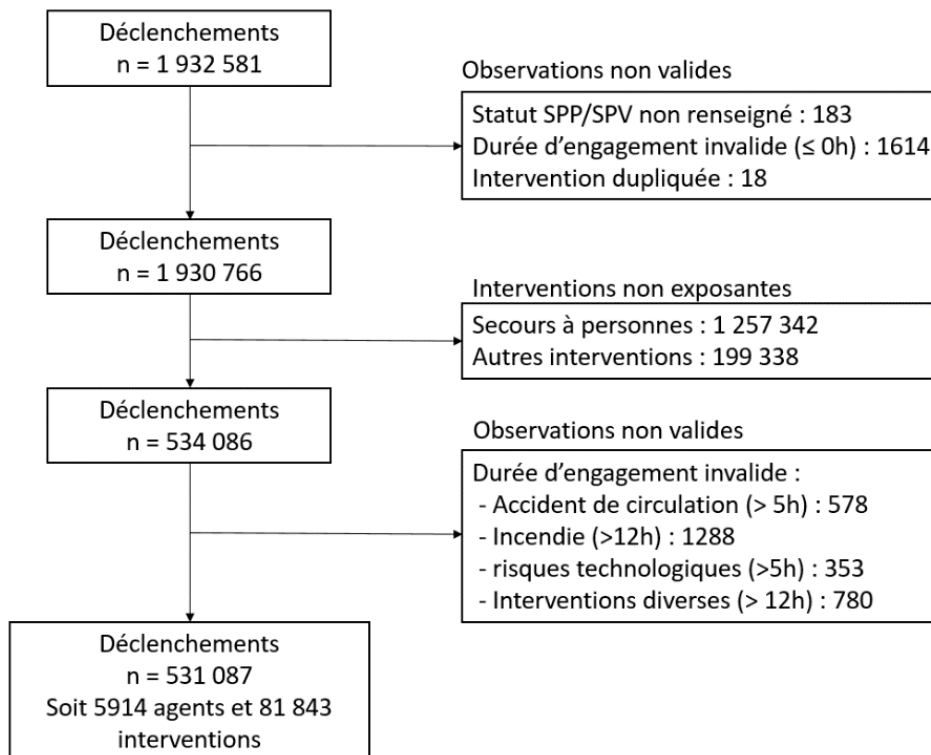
Déclenchements
n = 1 932 581

Observations non valides

Statut SPP/SPV non renseigné : 183
Durée d'engagement invalide (≤ 0h) : 1614
Intervention dupliquée : 18

Déclenchements
n = 1 930 766

Interventions non exposantes

Secours à personnes : 1 257 342
Autres interventions : 199 338

Déclenchements
n = 534 086

Observations non valides

Durée d'engagement invalide :
- Accident de circulation (> 5h) : 578
- Incendie (>12h) : 1288
- risques technologiques (>5h) : 353
- Interventions diverses (> 12h) : 780

Déclenchements
n = 531 087
Soit 5914 agents et 81 843 interventions